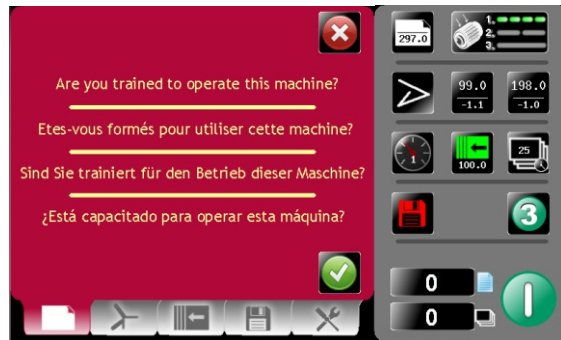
Are you trained to operate this machine?

Etes-vous formés pour utiliser cette machine?

Sind Sie trainiert für den Betrieb dieser Maschine?

¿Está capacitado para operar esta máquina?

297.0

1.
2.
3.

99.0
-1.1

198.0
-1.0

100.0

25

3

0

0